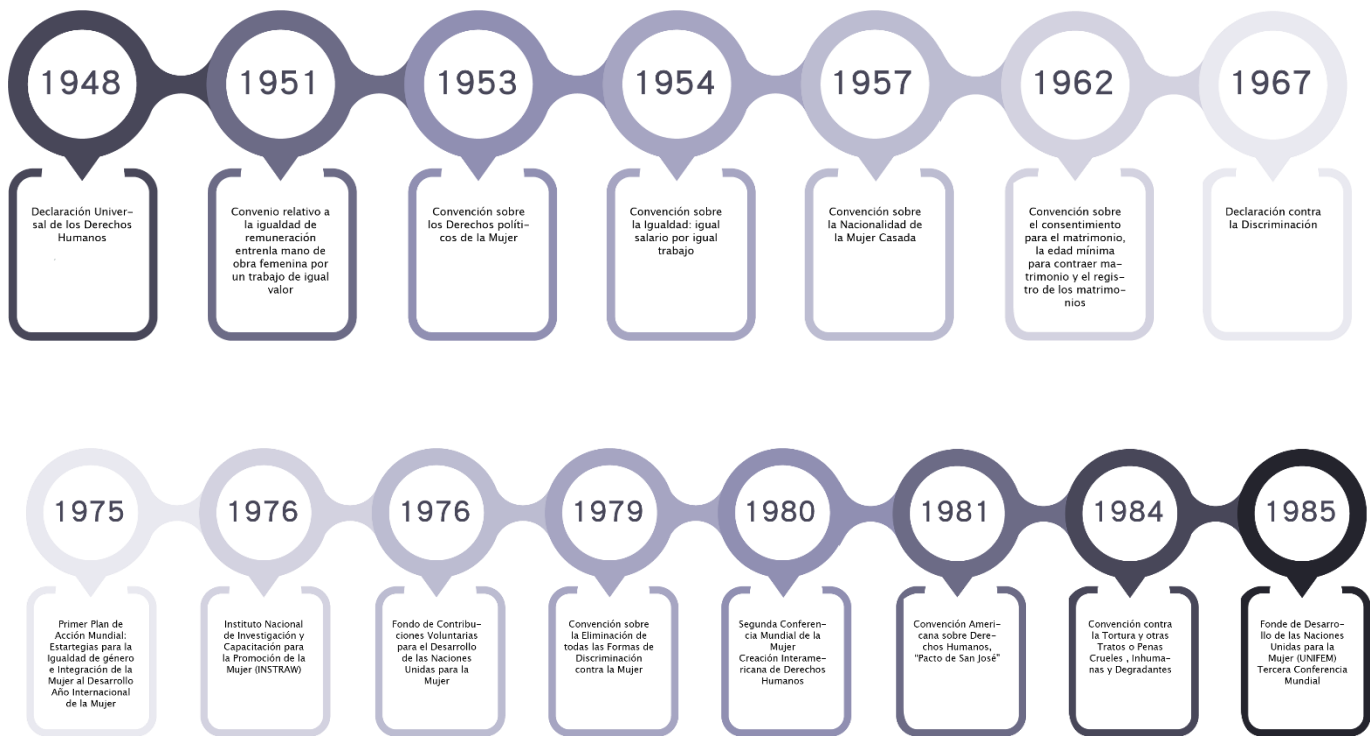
1948

Declaración Universal de los Derechos Humanos

1951

Convenio relativo a la igualdad de remuneración entrenla mano de obra femenina por un trabajo de igual valor

1953

Convención sobre los Derechos políticos de la Mujer

1954

Convención sobre la Igualdad: igual salario por igual trabajo

1957

Convención sobre la Nacionalidad de la Mujer Casada

1962

Convención sobre el consentimiento para el matrimonio, la edad mínima para contraer matrimonio y el registro de los matrimonios

1967

Declaración contra la Discriminación

1975

Primer Plan de Acción Mundial: Estartegias para la Igualdad de género e Integración de la Mujer al Desarrollo Año Internacional de la Mujer

1976

Instituto Nacional de Investigación y Capacitación para la Promoción de la Mujer (INSTRAW)

1976

Fondo de Contribuciones Voluntarias para el Desarrollo de las Naciones Unidas para la Mujer

1979

Convención sobre la Eliminación de todas las Formas de Discriminación contra la Mujer

1980

Segunda Conferencia Mundial de la Mujer Creación Interamericana de Derechos Humanos

1981

Convención Americana sobre Derechos Humanos, "Pacto de San José"

1984

Convención contra la Tortura y otras Tratos o Penas Crueles , Inhumanas y Degradantes

1985

Fonde de Desarrollo de las Naciones Unidas para la Mujer (UNIFEM) Tercera Conferencia Mundial